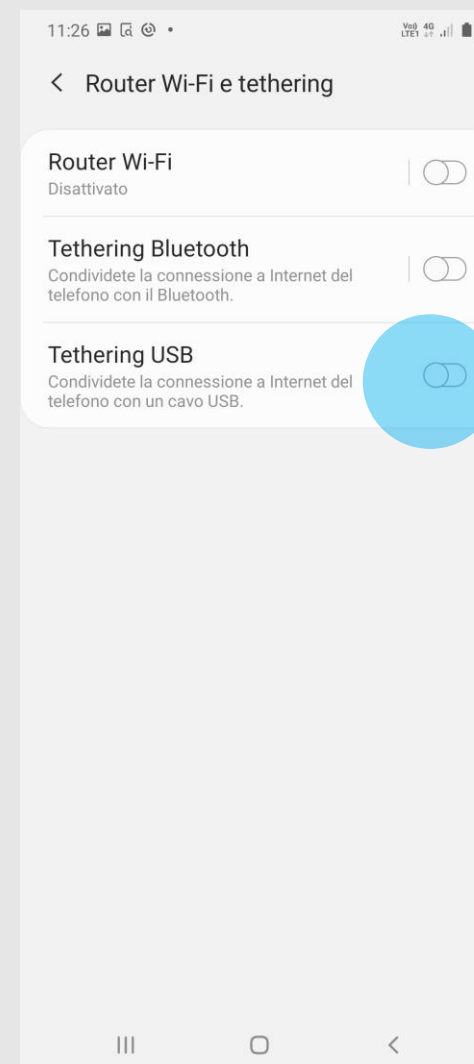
11:26

Vo) 4G LTE1

Router Wi-Fi e tethering

Router Wi-Fi
Disattivato

Tethering Bluetooth
Condividete la connessione a Internet del telefono con il Bluetooth.

Tethering USB
Condividete la connessione a Internet del telefono con un cavo USB.